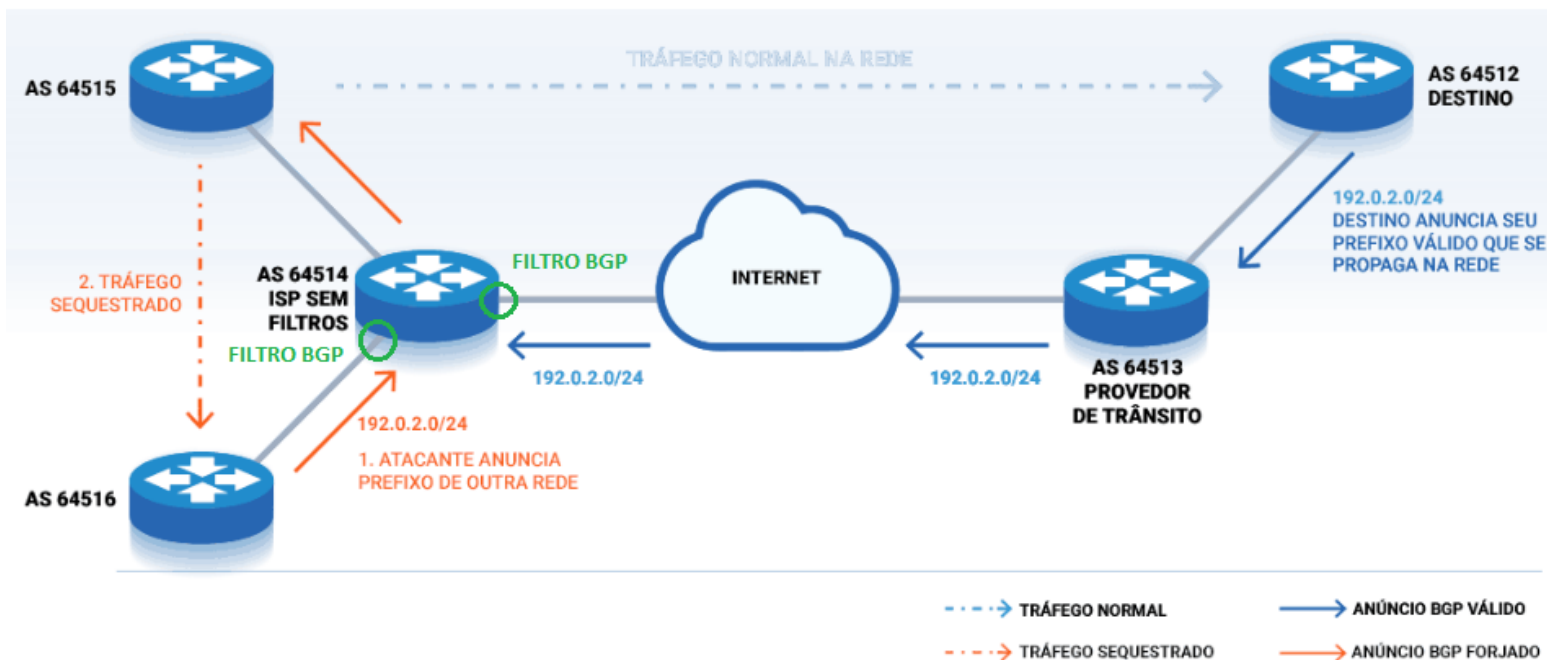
AS 64515

TRÁFEGO NORMAL NA REDE

AS 64512
DESTINO

192.0.2.0/24
DESTINO ANUNCIA SEU PREFIXO VÁLIDO QUE SE PROPAGA NA REDE

2. TRÁFEGO SEQUESTRADO

AS 64514
ISP SEM FILTROS

FILTRO BGP

FILTRO BGP

INTERNET

192.0.2.0/24

192.0.2.0/24

AS 64513
PROVEDOR DE TRÂNSITO

192.0.2.0/24

1. ATACANTE ANUNCIA PREFIXO DE OUTRA REDE

AS 64516

TRÁFEGO NORMAL

ANÚNCIO BGP VÁLIDO

TRÁFEGO SEQUESTRADO

ANÚNCIO BGP FORJADO